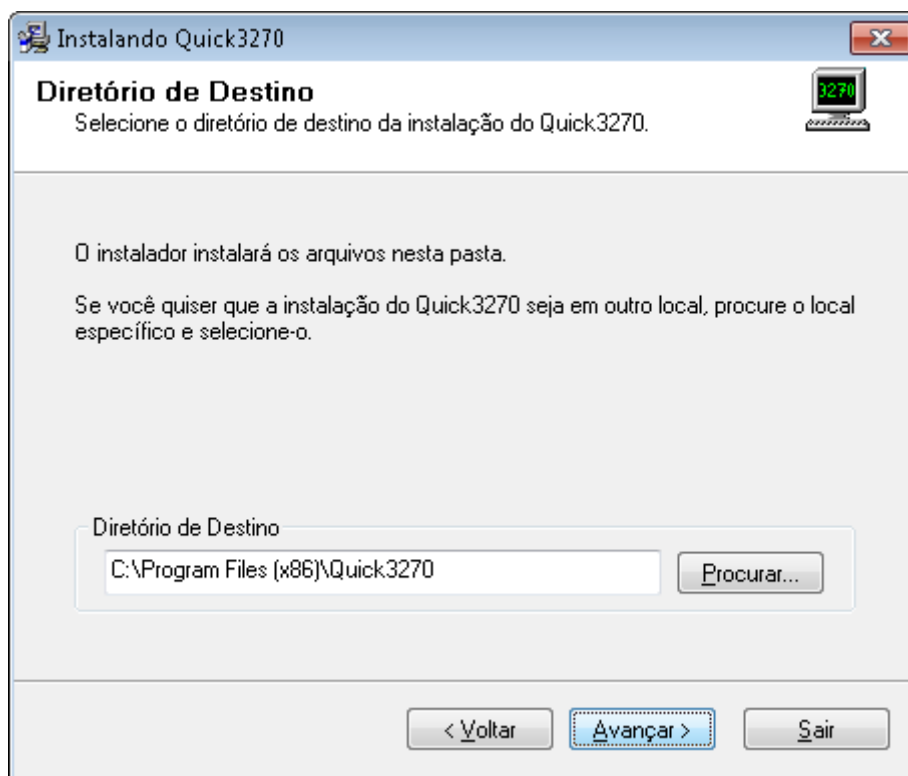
Instalando Quick3270

Diretório de Destino
Selecione o diretório de destino da instalação do Quick3270.

3270

O instalador instalará os arquivos nesta pasta.

Se você quiser que a instalação do Quick3270 seja em outro local, procure o local específico e selecione-o.

Diretório de Destino
C:\Program Files (x86)\Quick3270
Procurar...

< Voltar
Avançar >
Sair